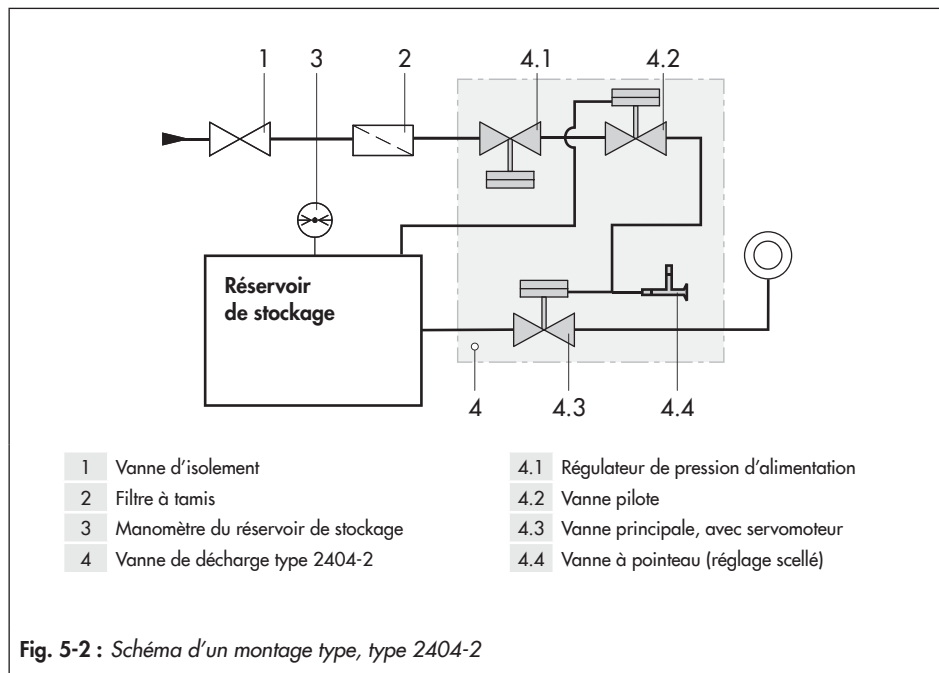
1 3 2 4.1 4.2

Réservoir de stockage

4 4.3 4.4

1 Vanne d'isolement
2 Filtre à tamis
3 Manomètre du réservoir de stockage
4 Vanne de décharge type 2404-2

4.1 Régulateur de pression d'alimentation
4.2 Vanne pilote
4.3 Vanne principale, avec servomoteur
4.4 Vanne à pointeau (réglage scellé)

Fig. 5-2 : Schéma d'un montage type, type 2404-2